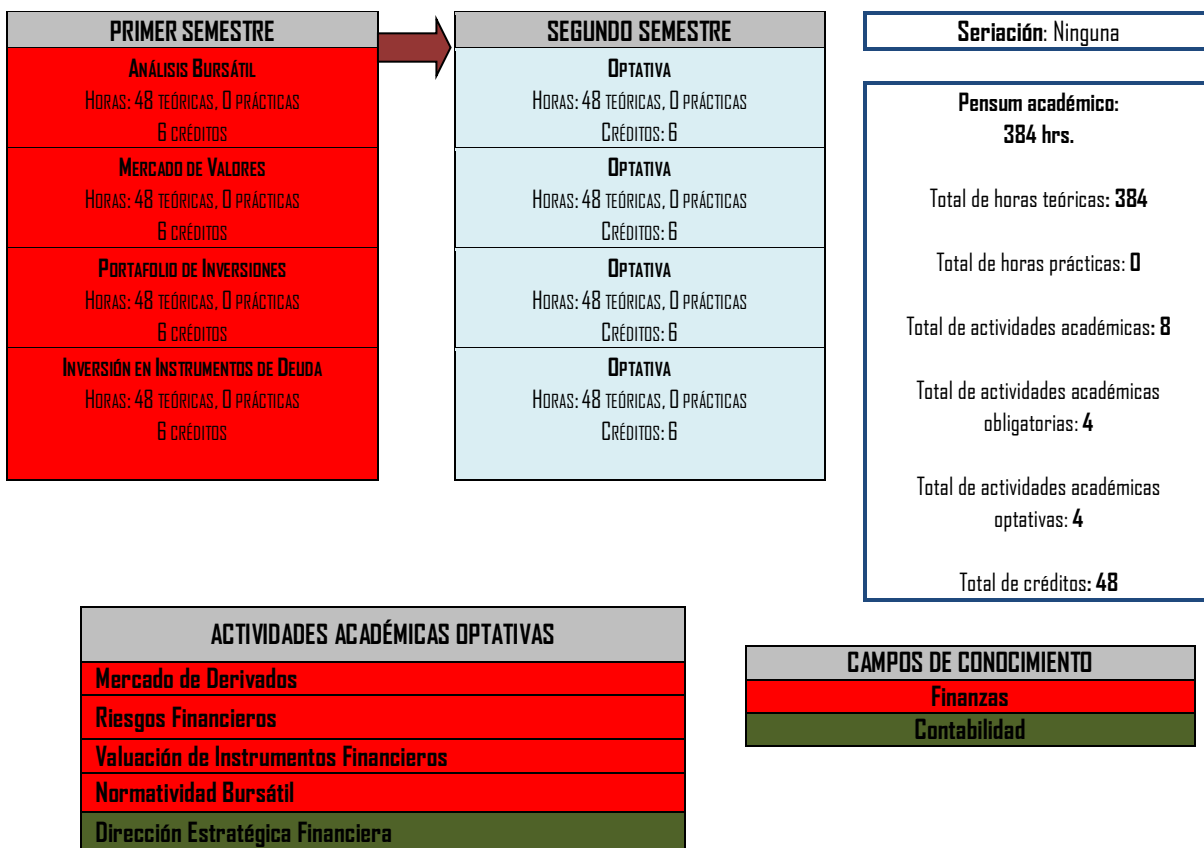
PRIMER SEMESTRE

Análisis Bursátil
Horas: 48 teóricas, 0 prácticas
6 créditos

Mercado de Valores
Horas: 48 teóricas, 0 prácticas
6 créditos

Portafolio de Inversiones
Horas: 48 teóricas, 0 prácticas
6 créditos

Inversión en Instrumentos de Deuda
Horas: 48 teóricas, 0 prácticas
6 créditos

SEGUNDO SEMESTRE

Optativa
Horas: 48 teóricas, 0 prácticas
Créditos: 6

Optativa
Horas: 48 teóricas, 0 prácticas
Créditos: 6

Optativa
Horas: 48 teóricas, 0 prácticas
Créditos: 6

Optativa
Horas: 48 teóricas, 0 prácticas
Créditos: 6

Seriación: Ninguna

Pensum académico:
384 hrs.

Total de horas teóricas: 384

Total de horas prácticas: 0

Total de actividades académicas: 8

Total de actividades académicas obligatorias: 4

Total de actividades académicas optativas: 4

Total de créditos: 48

ACTIVIDADES ACADÉMICAS OPTATIVAS
Mercado de Derivados
Riesgos Financieros
Valuación de Instrumentos Financieros
Normatividad Bursátil
Dirección Estratégica Financiera

CAMPOS DE CONOCIMIENTO
Finanzas
Contabilidad